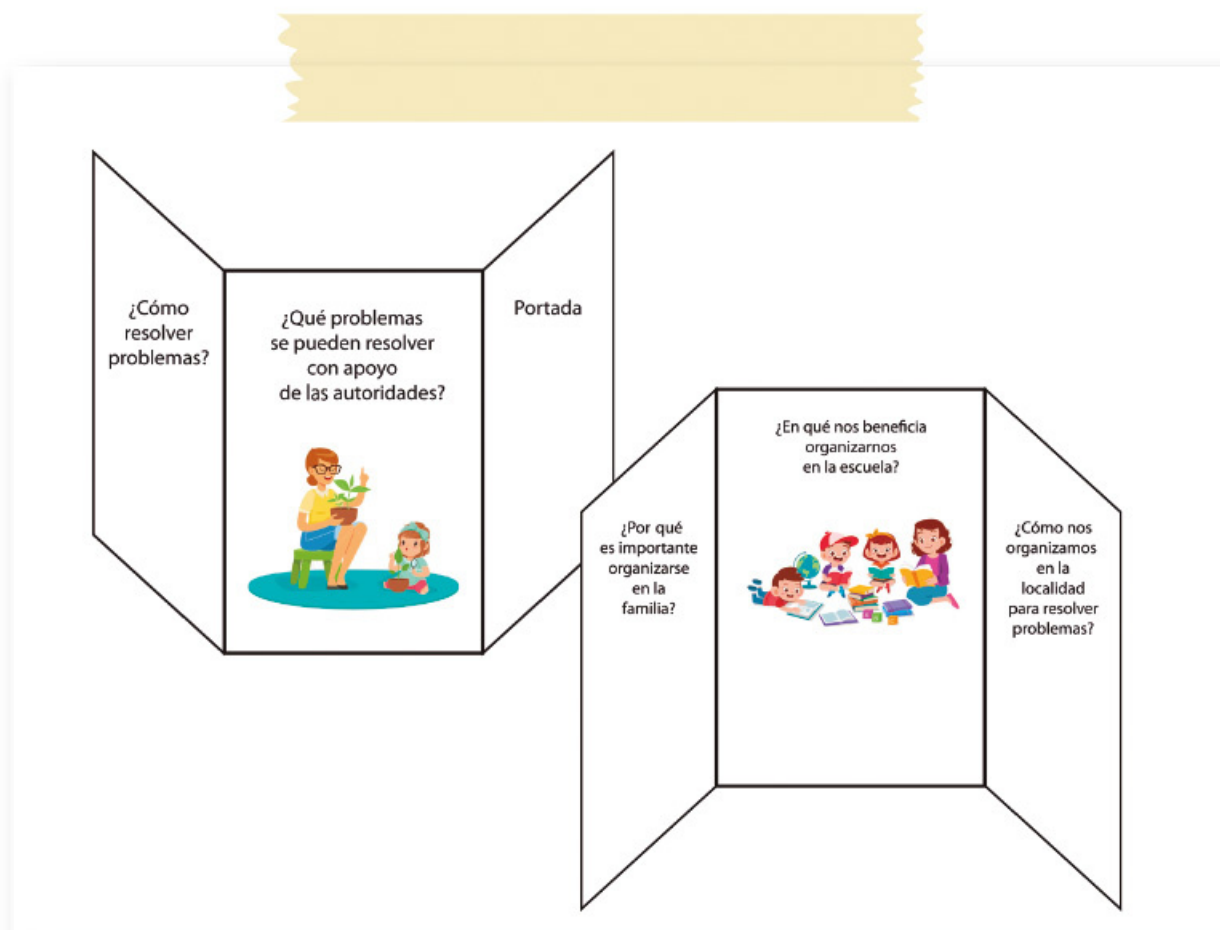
¿Cómo resolver problemas?

¿Qué problemas se pueden resolver con apoyo de las autoridades?

Portada

¿Por qué es importante organizarse en la familia?

¿En qué nos beneficia organizarnos en la escuela?

¿Cómo nos organizamos en la localidad para resolver problemas?